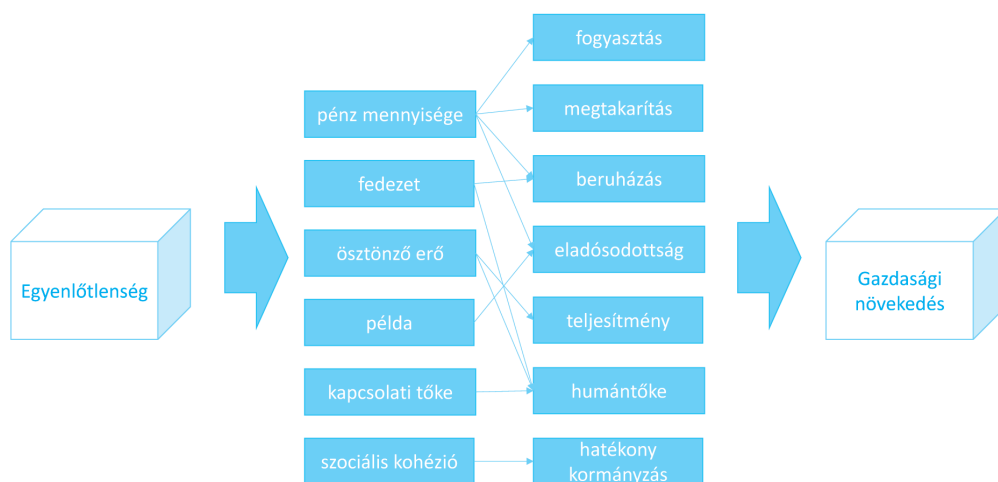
Egyenlőtlenség

pénz mennyisége

fedezet

ösztönző erő

példa

kapcsolati tőke

szociális kohézió

fogyasztás

megtakarítás

beruházás

eladósodottság

teljesítmény

humántőke

hatékony kormányzás

Gazdasági növekedés